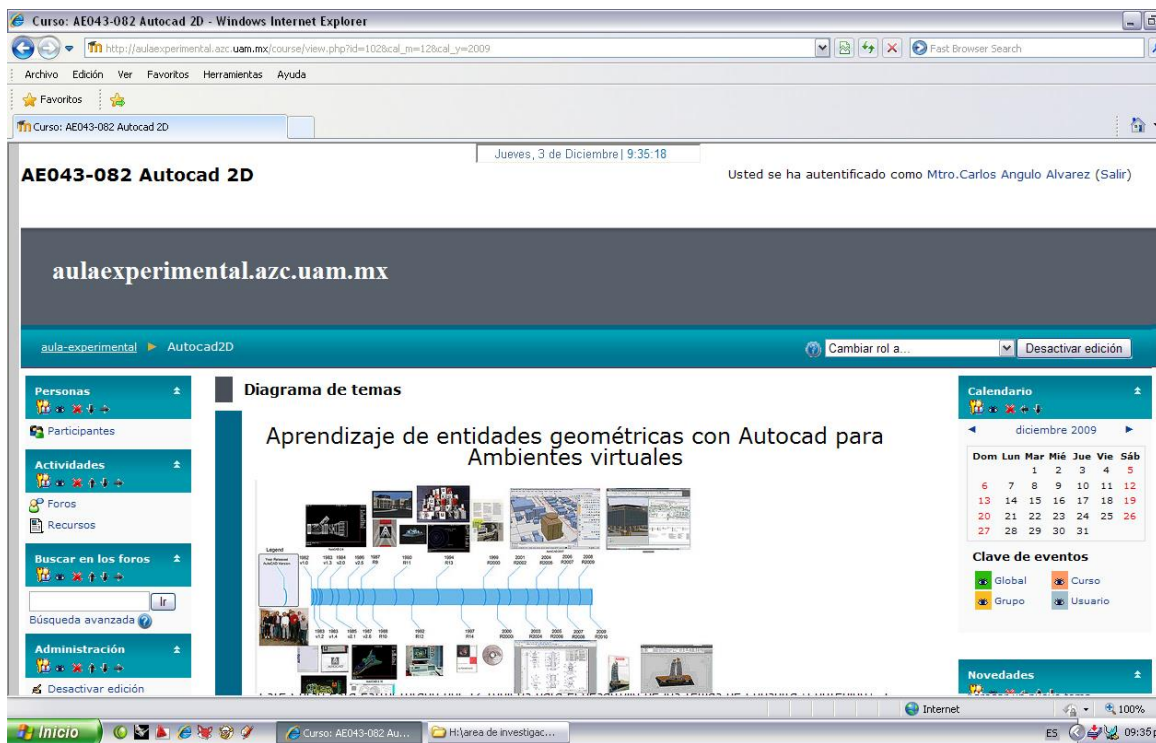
Curso: AE043-082 Autocad 2D - Windows Internet Explorer

http://aulaexperimental.azc.uam.mx/course/view.php?id=102&cal_m=12&cal_y=2009

Fast Browser Search

Archivo Edición Ver Favoritos Herramientas Ayuda

Favoritos

Curso: AE043-082 Autocad 2D

Jueves, 3 de Diciembre | 9:35:18

AE043-082 Autocad 2D

Usted se ha autentificado como Mtro.Carlos Angulo Alvarez (Salir)

aulaexperimental.azc.uam.mx

aula-experimental ► Autocad2D

Cambiar rol a...

Desactivar edición

Personas

Participantes

Actividades

Foros

Recursos

Buscar en los foros

Ir

Búsqueda avanzada

Administración

Desactivar edición

Diagrama de temas

Aprendizaje de entidades geométricas con Autocad para Ambientes virtuales

Legend

1982 v1.0 1983 v1.3 1984 v2.0 1986 v2.5 1987 R9 1990 R11 1994 R13 1998 R2000 2001 R2002 2004 R2005 2006 R2007 2008 R2009

1983 v1.2 1983 v1.4 1985 v2.1 1987 v2.6 1988 R10 1992 R12 1997 R14 2000 R2000i 2003 R2004 2005 R2006 2007 R2008 2009 R2010

Calendario

◄ diciembre 2009 ►

| Dom | Lun | Mar | Mié | Jue | Vie | Sáb |
|---|---|---|---|---|---|---|
| | | 1 | 2 | 3 | 4 | 5 |
| 6 | 7 | 8 | 9 | 10 | 11 | 12 |
| 13 | 14 | 15 | 16 | 17 | 18 | 19 |
| 20 | 21 | 22 | 23 | 24 | 25 | 26 |
| 27 | 28 | 29 | 30 | 31 | | |

Clave de eventos

Global Curso

Grupo Usuario

Novedades

Internet 100%

Inicio Curso: AE043-082 Au... H:\area de investigac...

ES 09:35